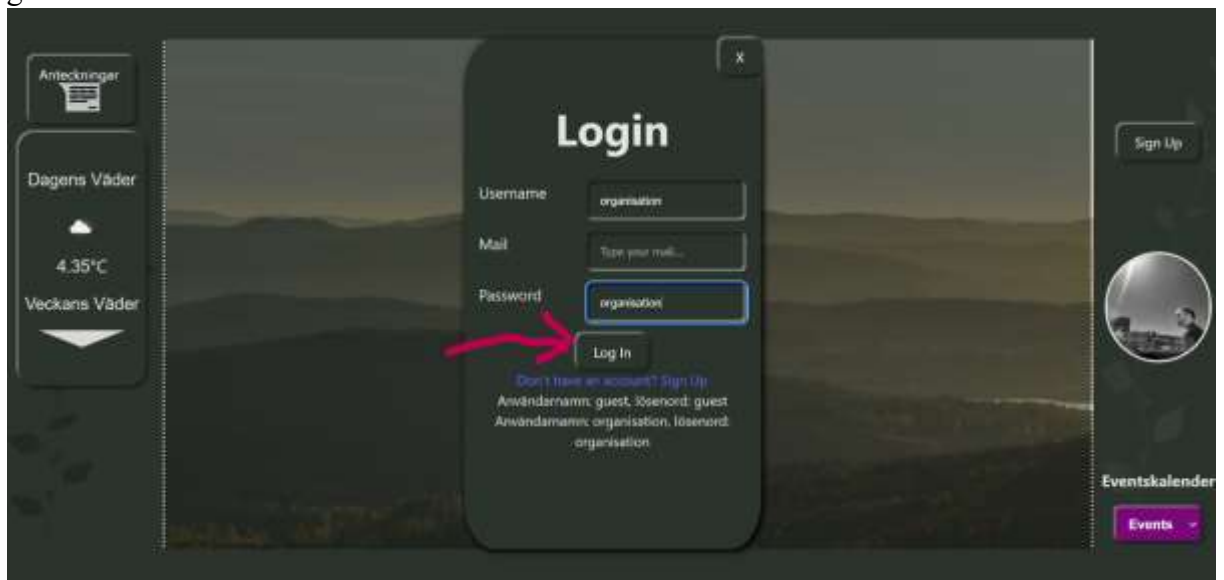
Anteckningar

Dagens Väder

4.35°C

Veckans Väder

X

Login

Username organisation

Mail Type your mail...

Password organisation

Log In

Don't have an account? Sign Up

Användarnamn: guest, lösenord: guest

Användarnamn: organisation, lösenord: organisation

Sign Up

Eventskalender

Events